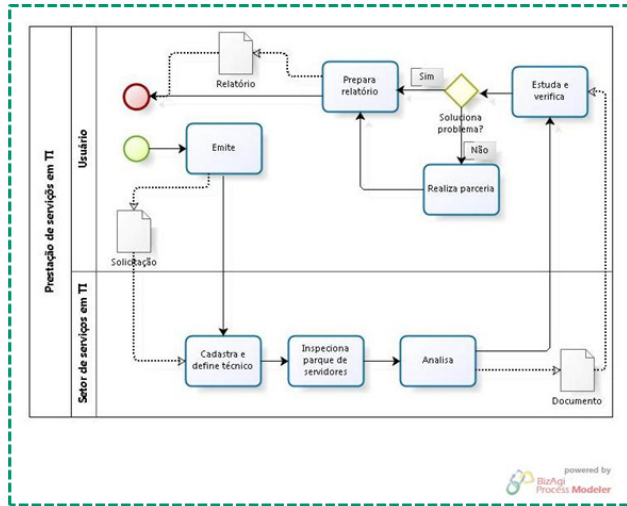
Prestação de serviços em TI

Usuário

Relatório

Prepara relatório

Sim

Soluciona problema?

Estuda e verifica

Não

Emite

Realiza parceria

Solicitação

Setor de serviços em TI

Cadastra e define técnico

Inspeciona parque de servidores

Analisa

Documento

powered by BizAgi Process Modeler